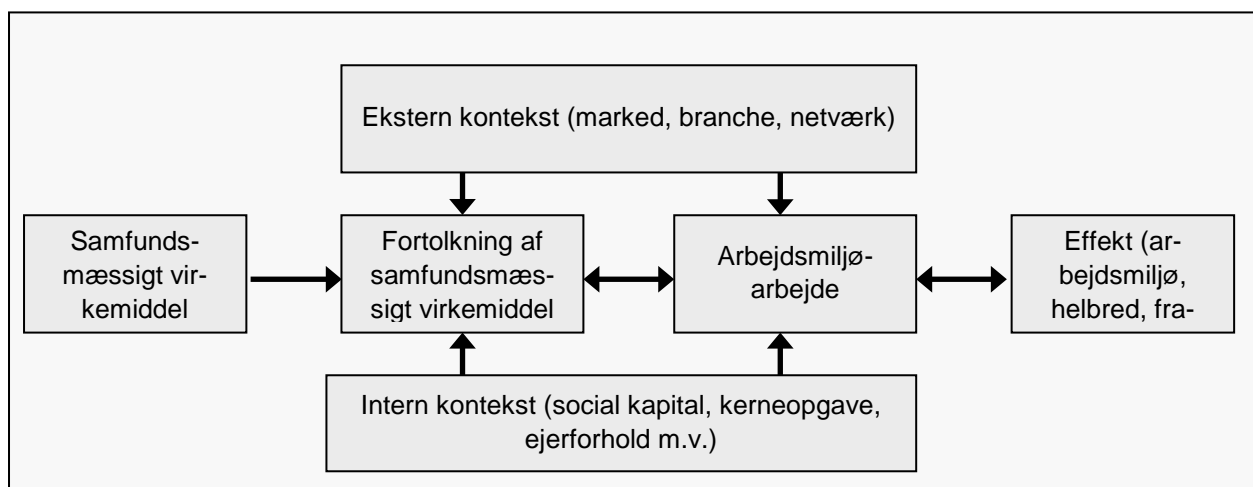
Ekstern kontekst (marked, branche, netværk)

Samfundsmæssigt virkemiddel

Fortolkning af samfundsmæssigt virkemiddel

Arbejdsmiljøarbejde

Effekt (arbejdsmiljø, helbred, fra-

Intern kontekst (social kapital, kerneopgave, ejerforhold m.v.)